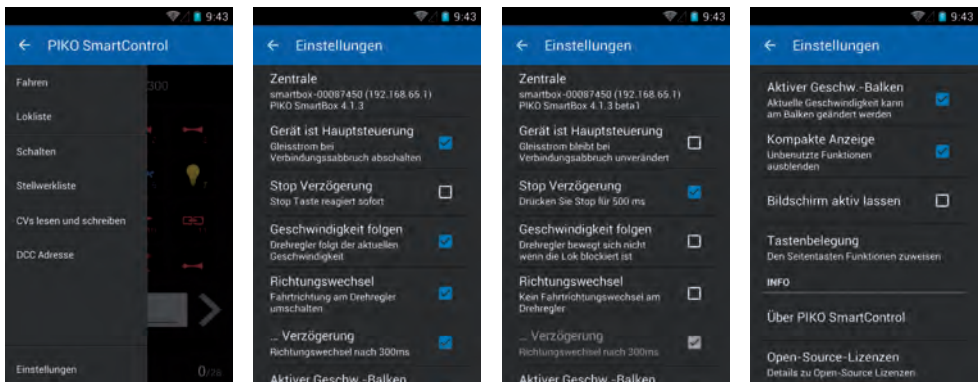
9:43

← PIKO SmartControl

Fahren

Lokliste

Schalten

Stellwerkliste

CVs lesen und schreiben

DCC Adresse

Einstellungen

9:43

← Einstellungen

Zentrale
smartbox-00087450 (192.168.65.1)
PIKO SmartBox 4.1.3

Gerät ist Hauptsteuerung
Gleisstrom bei Verbindungsabbruch abschalten

Stop Verzögerung
Stop Taste reagiert sofort

Geschwindigkeit folgen
Drehregler folgt der aktuellen Geschwindigkeit

Richtungswechsel
Fahrtrichtung am Drehregler umschalten

... Verzögerung
Richtungswechsel nach 300ms

Aktiver Geschw.-Balken

9:43

← Einstellungen

Zentrale
smartbox-00087450 (192.168.65.1)
PIKO SmartBox 4.1.3 beta1

Gerät ist Hauptsteuerung
Gleisstrom bleibt bei Verbindungsabbruch unverändert

Stop Verzögerung
Drücken Sie Stop für 500 ms

Geschwindigkeit folgen
Drehregler bewegt sich nicht wenn die Lok blockiert ist

Richtungswechsel
Kein Fahrtrichtungswechsel am Drehregler

... Verzögerung
Richtungswechsel nach 300ms

Aktiver Geschw.-Balken

9:43

← Einstellungen

Aktiver Geschw.-Balken
Aktuelle Geschwindigkeit kann am Balken geändert werden

Kompakte Anzeige
Unbenutzte Funktionen ausblenden

Bildschirm aktiv lassen

Tastenbelegung
Den Seitentasten Funktionen zuweisen

INFO

Über PIKO SmartControl

Open-Source-Lizenzen
Details zu Open-Source Lizenzen